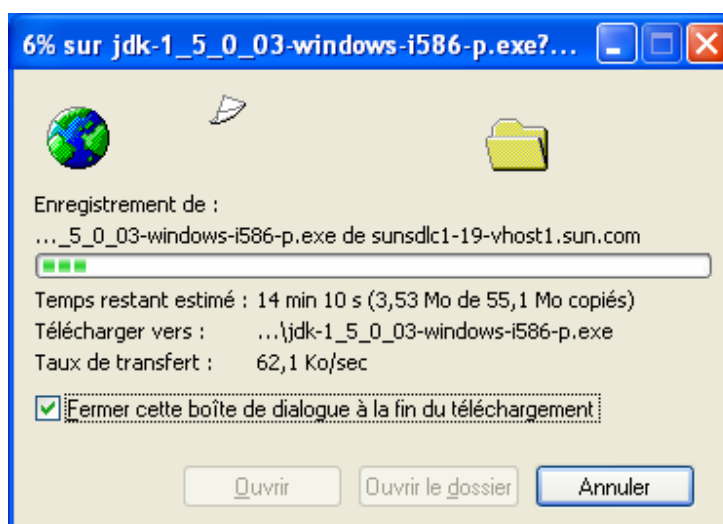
6% sur jdk-1_5_0_03-windows-i586-p.exe?...

Enregistrement de :
..._5_0_03-windows-i586-p.exe de sunsdlc1-19-vhost1.sun.com

Temps restant estimé : 14 min 10 s (3,53 Mo de 55,1 Mo copiés)
Télécharger vers : ...\jdk-1_5_0_03-windows-i586-p.exe
Taux de transfert : 62,1 Ko/sec

Fermer cette boîte de dialogue à la fin du téléchargement

Ouvrir | Ouvrir le dossier | Annuler